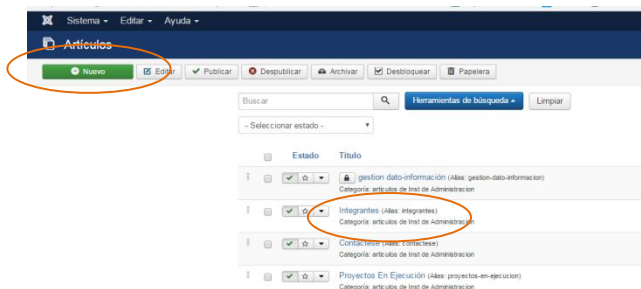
Sistema ▾ Editar ▾ Ayuda ▾

Artículos

Nuevo | Editar | Publicar | Despublicar | Archivar | Desbloquear | Papelera

Buscar

Herramientas de búsqueda ▴ | Limpiar

- Seleccionar estado -

Estado | Título

gestion dato-información (Alias: gestion-dato-informacion)
Categoría: articulos de Inst de Administracion

Integrantes (Alias: integrantes)
Categoría: articulos de Inst de Administracion

Contactese (Alias: contactese)
Categoría: articulos de Inst de Administracion

Proyectos En Ejecución (Alias: proyectos-en-ejecucion)
Categoría: articulos de Inst de Administracion